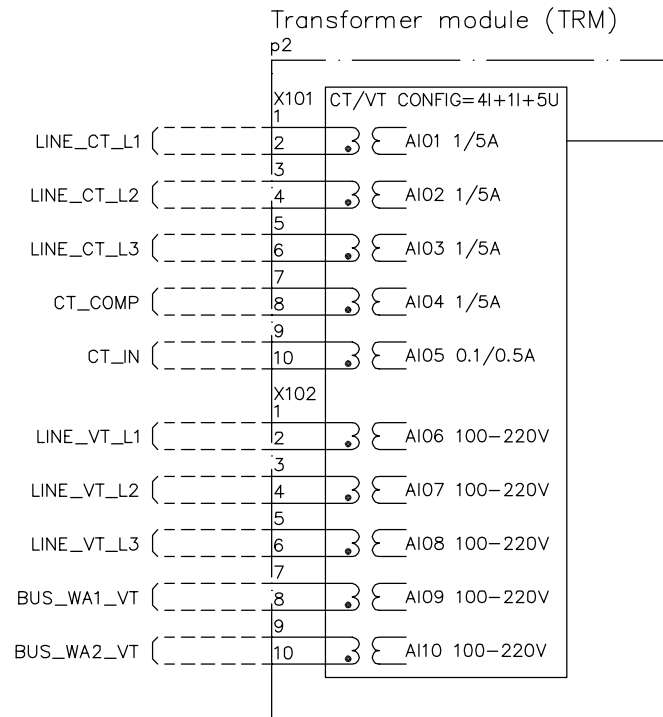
Transformer module (TRM)

p2

X101

CT/VT CONFIG=4I+1I+5U

1

LINE_CT_L1

2

AI01 1/5A

3

LINE_CT_L2

4

AI02 1/5A

5

LINE_CT_L3

6

AI03 1/5A

7

CT_COMP

8

AI04 1/5A

9

CT_IN

10

AI05 0.1/0.5A

X102

1

LINE_VT_L1

2

AI06 100–220V

3

LINE_VT_L2

4

AI07 100–220V

5

LINE_VT_L3

6

AI08 100–220V

7

BUS_WA1_VT

8

AI09 100–220V

9

BUS_WA2_VT

10

AI10 100–220V